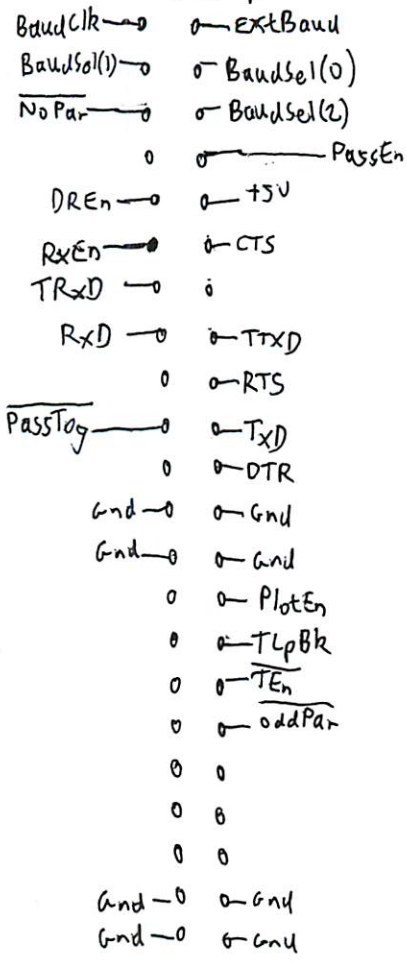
BaudClk ExtBaud
BaudSel(1) BaudSel(0)
$\overline{NoPar}$ BaudSel(2)
PassEn
DREn +5V
RxEn CTS
TRxD
RxD TTXD
RTS
$\overline{PassTog}$ TxD
DTR
Gnd Gnd
Gnd Gnd
PlotEn
TLpBk
$\overline{TEn}$
$\overline{OddPar}$
Gnd Gnd
Gnd Gnd